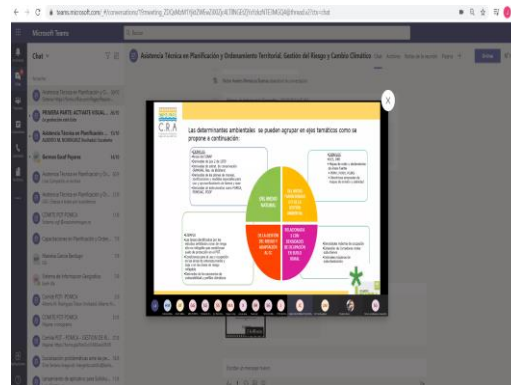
teams.microsoft.com/_#/conversations/19:meeting_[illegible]?ctx=chat

Microsoft Teams

Buscar

Chat

Asistencia Técnica en Planificación y Ordenamiento Territorial, Gestión del Riesgo y Cambio Climático

Chat Archivos Notas de la reunión Pizarra

Unirse

Asistencia Técnica en Planificación y O...

PRIMERA PARTE: ACTIVATE VIRTUAL...

Asistencia Técnica en Planificación ...

Bertran Baud Poperez

Asistencia Técnica en Planificación y O...

Asistencia Técnica en Planificación y O...

COMITÉ POT POMCA

Capacitaciones en Planificación y Orde...

Historias Gestar Santiago

Sistema de Información Geográfica

Comité POT - POMCA

Comité POT - POMCA

COMITÉ POT POMCA

Comité POT - POMCA - GESTIÓN DE RI...

Socialización problemáticas ante deter...

Lanzamiento de aplicativo para Subsis...

X

CRA

Las determinantes ambientales se pueden agrupar en ejes temáticos como se propone a continuación:

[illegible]

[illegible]

DEL MEDIO NATURAL

DE LA GESTIÓN DEL RIESGO Y ADAPTACIÓN AL CC

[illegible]

RELACIONADAS CON DENSIDADES DE OCUPACIÓN EN SUELO RURAL

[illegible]

Escribir un mensaje nuevo